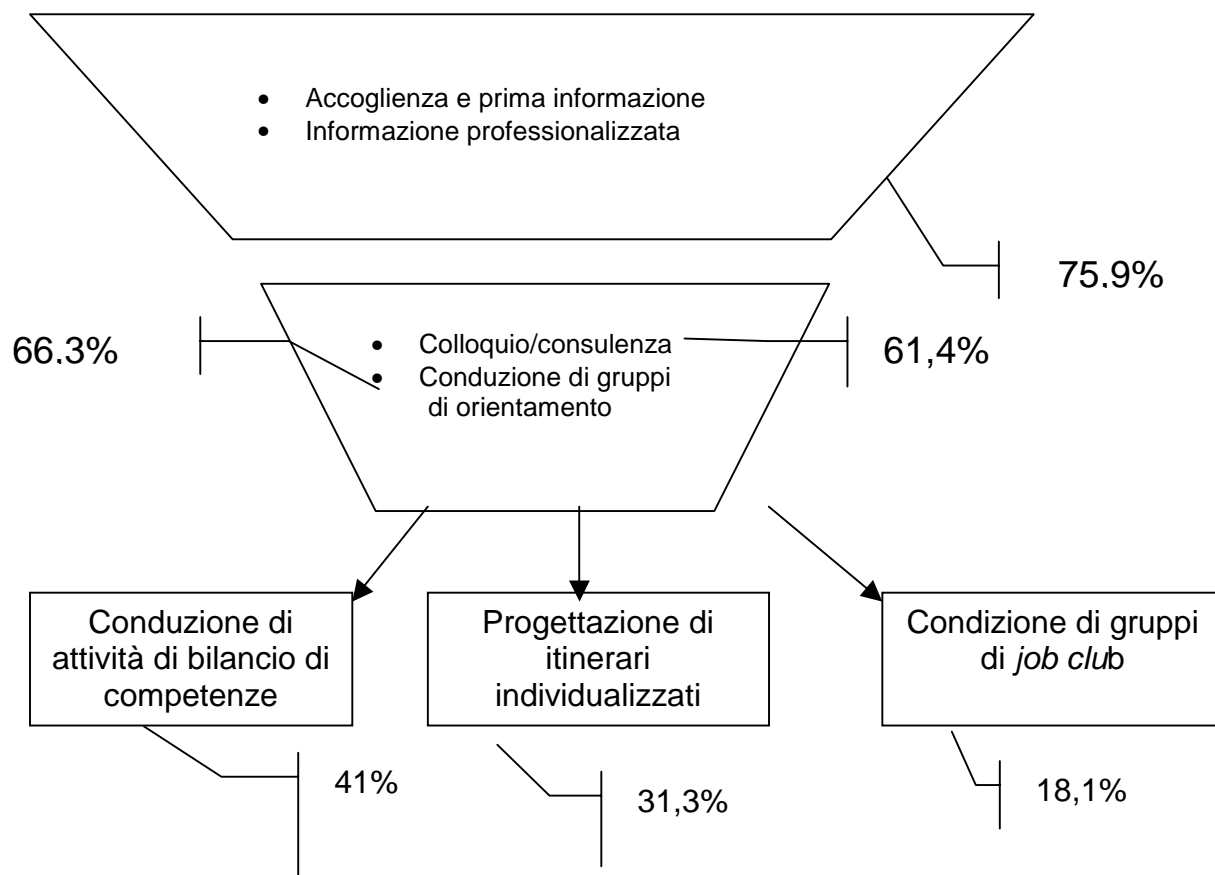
• Accoglienza e prima informazione
• Informazione professionalizzata

75.9%

66.3%

• Colloquio/consulenza
• Conduzione di gruppi di orientamento

61,4%

Conduzione di attività di bilancio di competenze

Progettazione di itinerari individualizzati

Condizione di gruppi di *job clu*b

41%

31,3%

18,1%